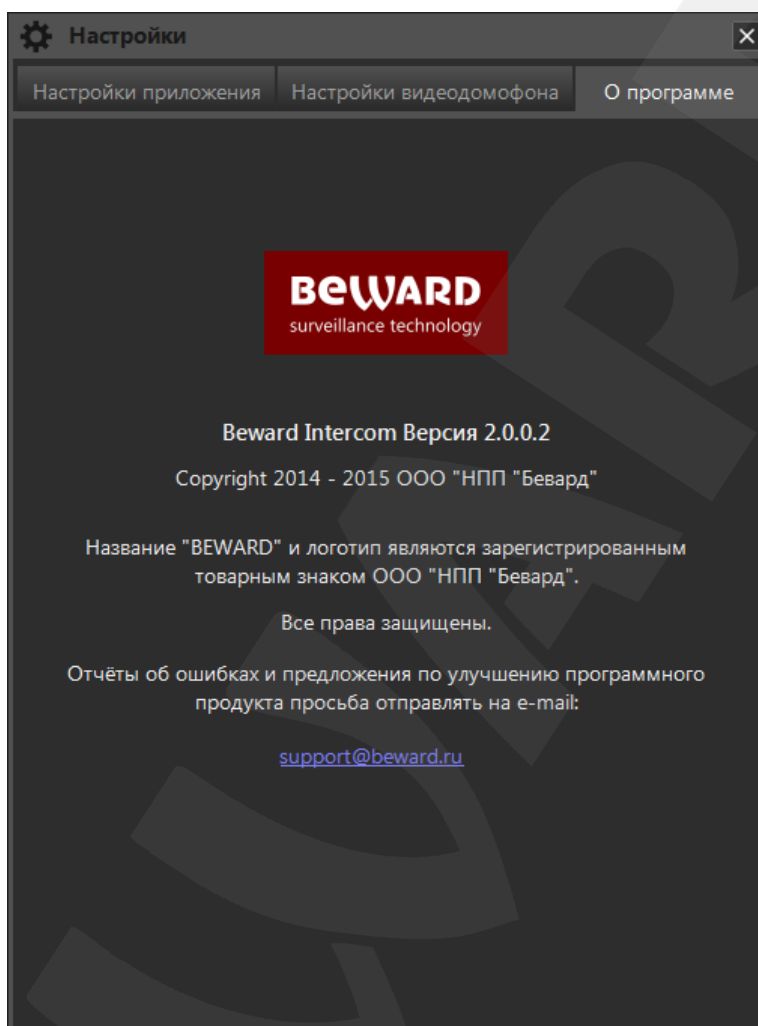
Настройки

Настройки приложения | Настройки видеодомофона | О программе

BEWARD
surveillance technology

Beward Intercom Версия 2.0.0.2

Copyright 2014 - 2015 ООО "НПП "Бевард"

Название "BEWARD" и логотип являются зарегистрированным товарным знаком ООО "НПП "Бевард".

Все права защищены.

Отчёты об ошибках и предложения по улучшению программного продукта просьба отправлять на e-mail:

support@beward.ru